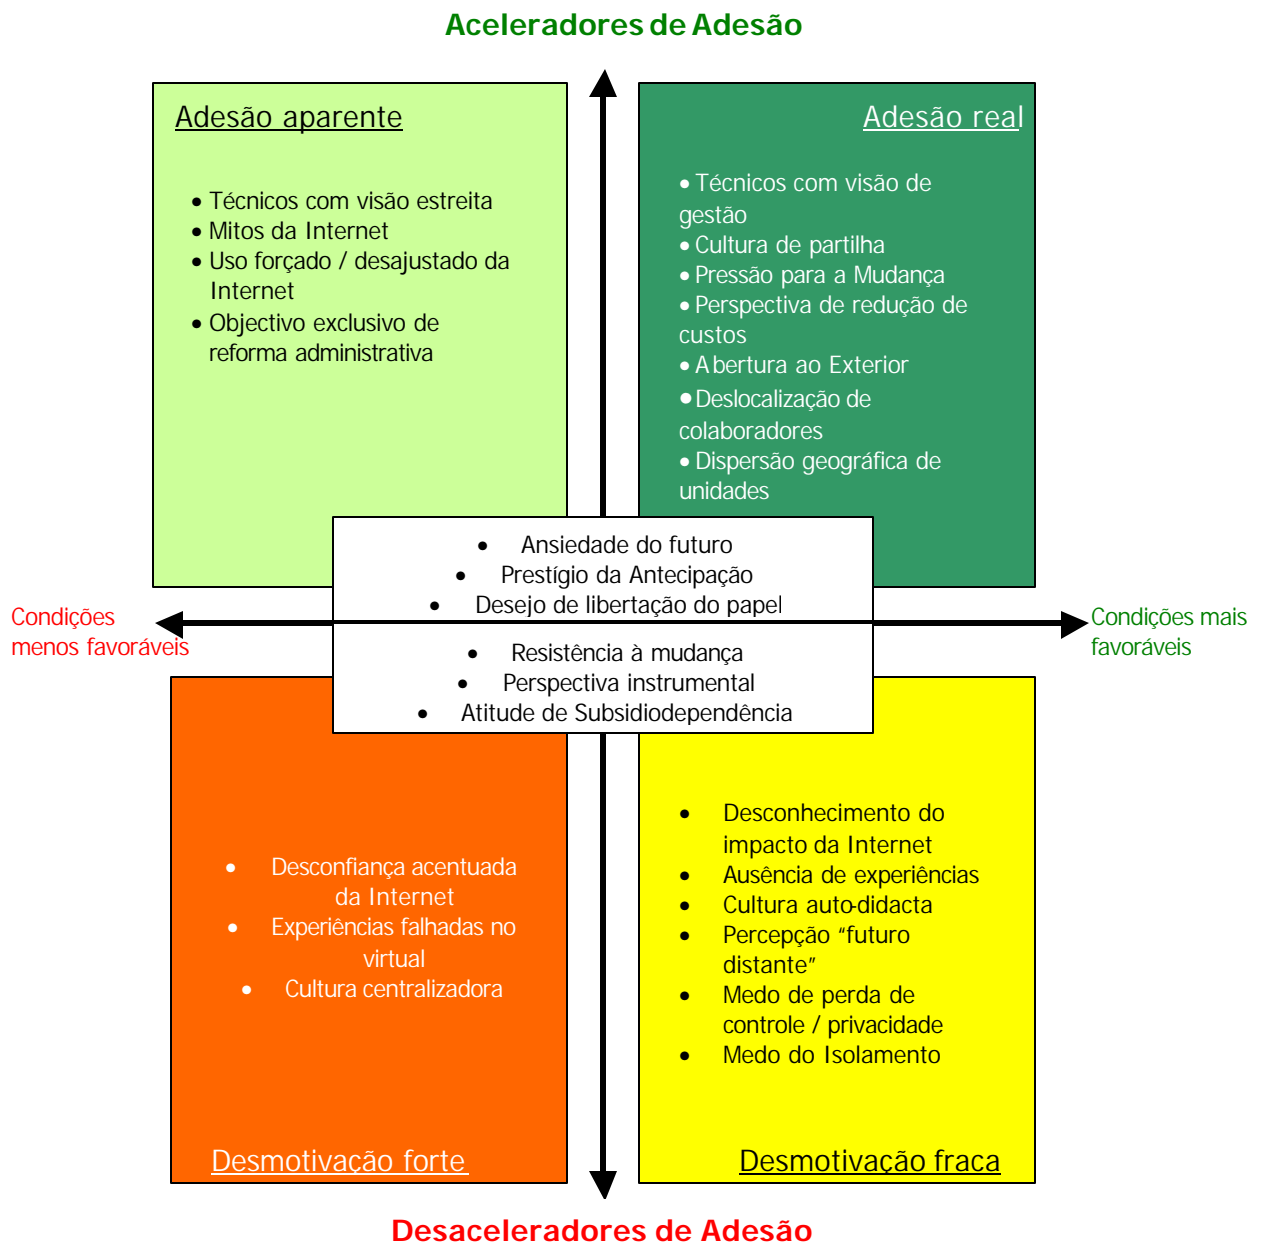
Aceleradores de Adesão

Adesão aparente

• Técnicos com visão estreita
• Mitos da Internet
• Uso forçado / desajustado da Internet
• Objectivo exclusivo de reforma administrativa

Adesão real

• Técnicos com visão de gestão
• Cultura de partilha
• Pressão para a Mudança
• Perspectiva de redução de custos
• Abertura ao Exterior
• Deslocalização de colaboradores
• Dispersão geográfica de unidades

• Ansiedade do futuro
• Prestígio da Antecipação
• Desejo de libertação do papel

Condições menos favoráveis

Condições mais favoráveis

• Resistência à mudança
• Perspectiva instrumental
• Atitude de Subsidiodependência

• Desconfiança acentuada da Internet
• Experiências falhadas no virtual
• Cultura centralizadora

Desmotivação forte

• Desconhecimento do impacto da Internet
• Ausência de experiências
• Cultura auto-didacta
• Percepção "futuro distante"
• Medo de perda de controle / privacidade
• Medo do Isolamento

Desmotivação fraca

Desaceleradores de Adesão